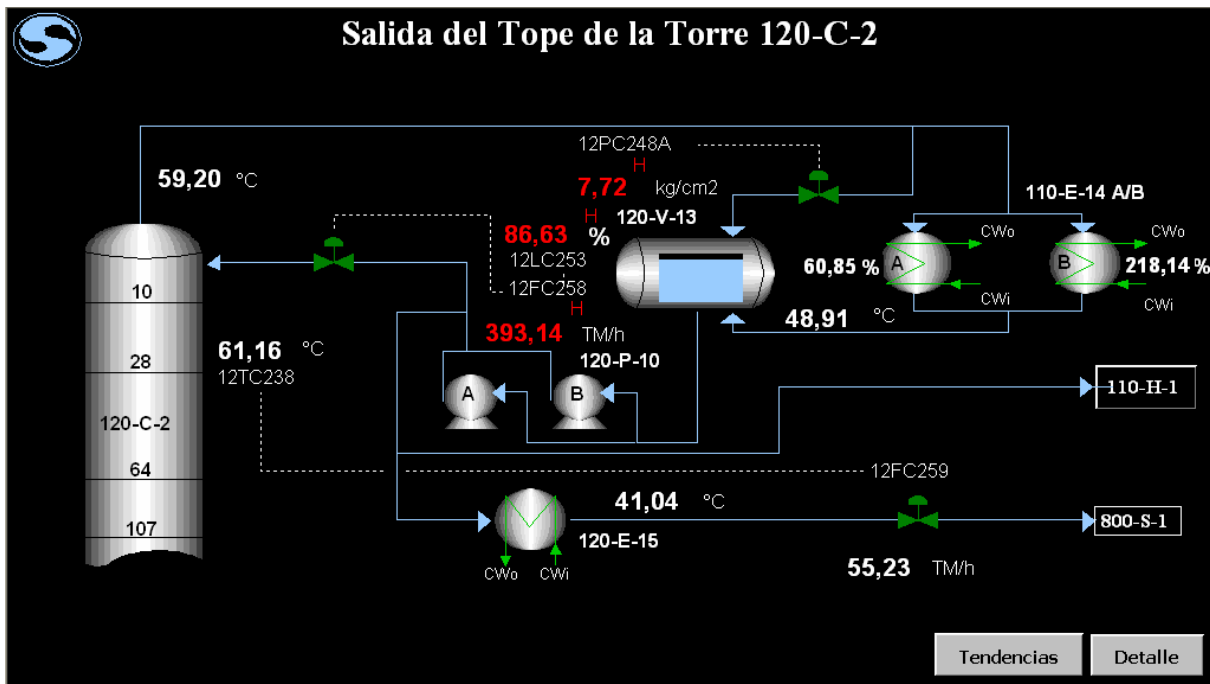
Salida del Tope de la Torre 120-C-2

59,20 °C

12PC248A
H
7,72 kg/cm2
H
86,63 %
12LC253
12FC258
H
393,14 TM/h

120-V-13

110-E-14 A/B

CWo
CWo
60,85 % A
B 218,14 %
CWi
CWi

48,91 °C

10
28
120-C-2
64
107

61,16 °C
12TC238

120-P-10
A
B

110-H-1

12FC259

41,04 °C
120-E-15
CWo CWi

800-S-1

55,23 TM/h

Tendencias
Detalle